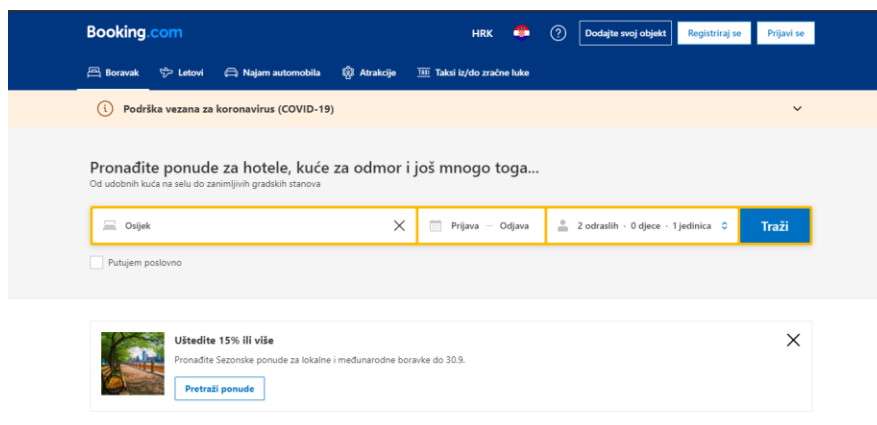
Booking.com

HRK

Dodajte svoj objekt

Registriraj se

Prijavi se

Boravak

Letovi

Najam automobila

Atrakcije

Taksi iz/do zračne luke

Podrška vezana za koronavirus (COVID-19)

Pronađite ponude za hotele, kuće za odmor i još mnogo toga...

Od udobnih kuća na selu do zanimljivih gradskih stanova

Osijek

Prijava — Odjava

2 odraslih · 0 djece · 1 jedinica

Traži

Putujem poslovno

Uštedite 15% ili više

Pronađite Sezonske ponude za lokalne i međunarodne boravke do 30.9.

Pretraži ponude